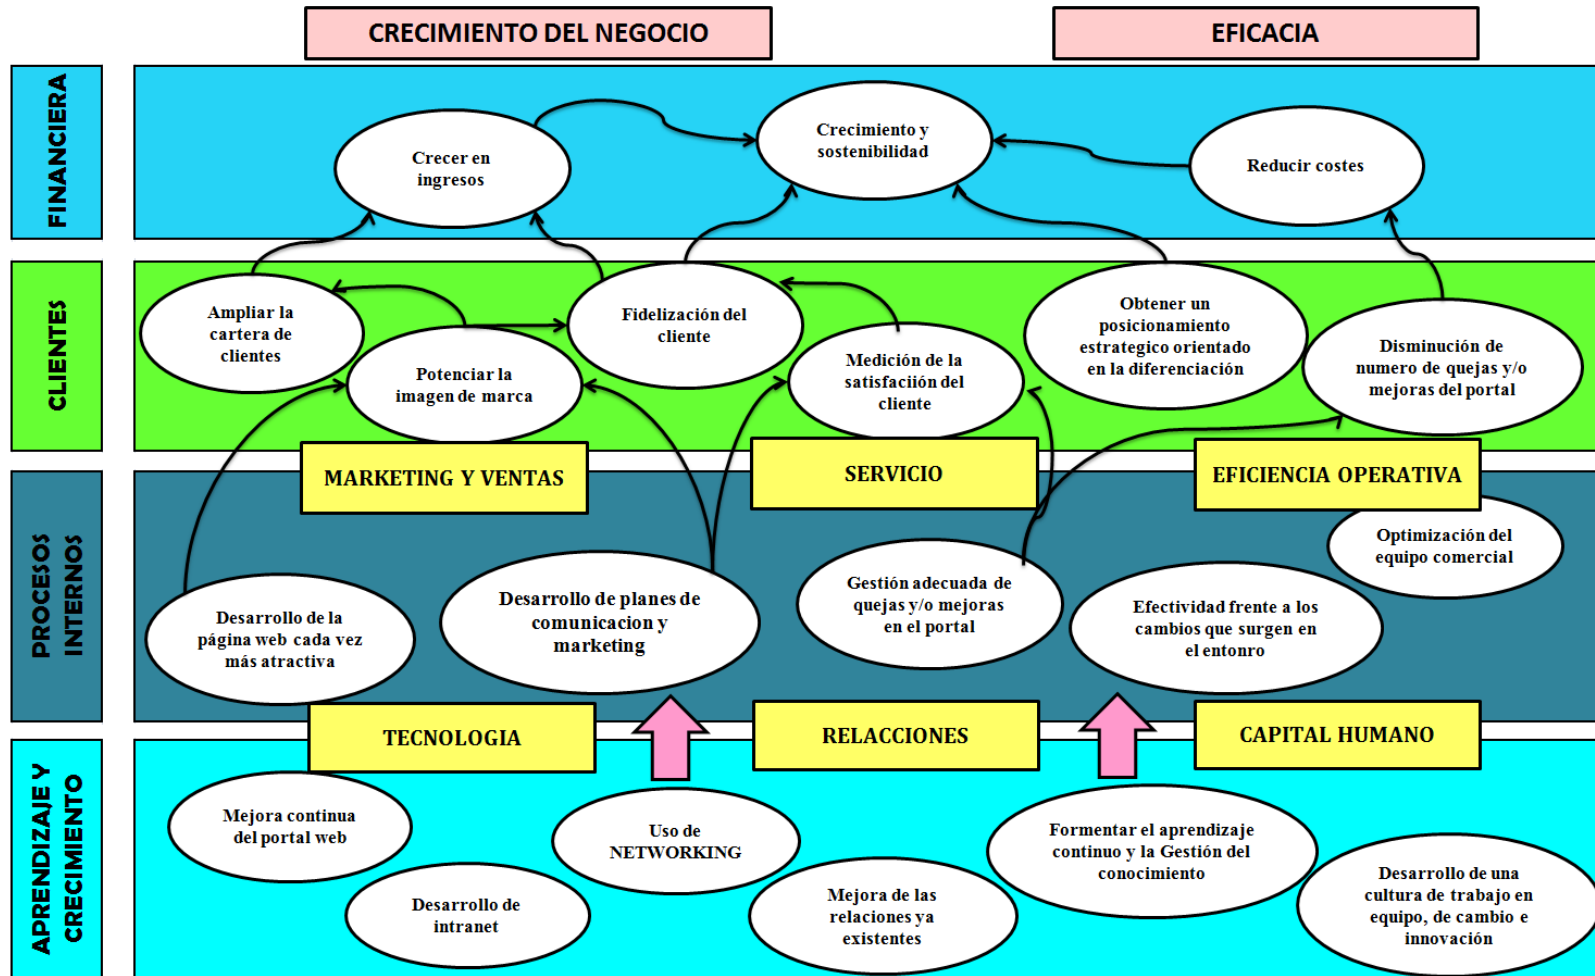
CRECIMIENTO DEL NEGOCIO

EFICACIA

FINANCIERA

Crecer en ingresos

Crecimiento y sostenibilidad

Reducir costes

CLIENTES

Ampliar la cartera de clientes

Potenciar la imagen de marca

Fidelización del cliente

Medición de la satisfaciión del cliente

Obtener un posicionamiento estrategico orientado en la diferenciación

Disminución de numero de quejas y/o mejoras del portal

MARKETING Y VENTAS

SERVICIO

EFICIENCIA OPERATIVA

PROCESOS INTERNOS

Optimización del equipo comercial

Desarrollo de la página web cada vez más atractiva

Desarrollo de planes de comunicacion y marketing

Gestión adecuada de quejas y/o mejoras en el portal

Efectividad frente a los cambios que surgen en el entonro

TECNOLOGIA

RELACCIONES

CAPITAL HUMANO

APRENDIZAJE Y CRECIMIENTO

Mejora continua del portal web

Uso de NETWORKING

Formentar el aprendizaje continuo y la Gestión del conocimiento

Desarrollo de intranet

Mejora de las relaciones ya existentes

Desarrollo de una cultura de trabajo en equipo, de cambio e innovación